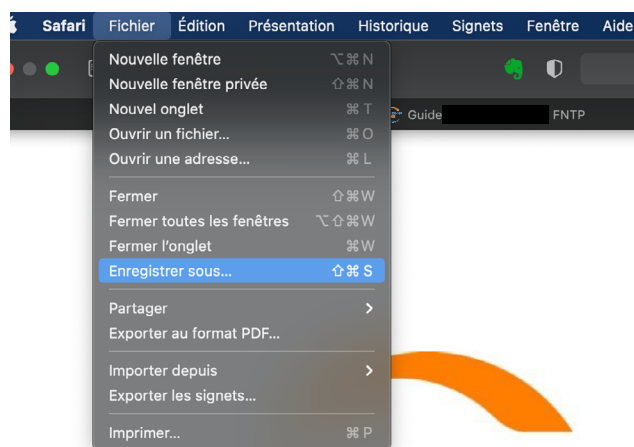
Safari Fichier Édition Présentation Historique Signets Fenêtre Aide

Nouvelle fenêtre ⌥⌘N
Nouvelle fenêtre privée ⇧⌘N
Nouvel onglet ⌘T
Ouvrir un fichier... ⌘O
Ouvrir une adresse... ⌘L

Fermer ⇧⌘W
Fermer toutes les fenêtres ⌥⇧⌘W
Fermer l'onglet ⌘W
Enregistrer sous... ⇧⌘S

Partager >
Exporter au format PDF...

Importer depuis >
Exporter les signets...

Imprimer... ⌘P

Guide FNTP